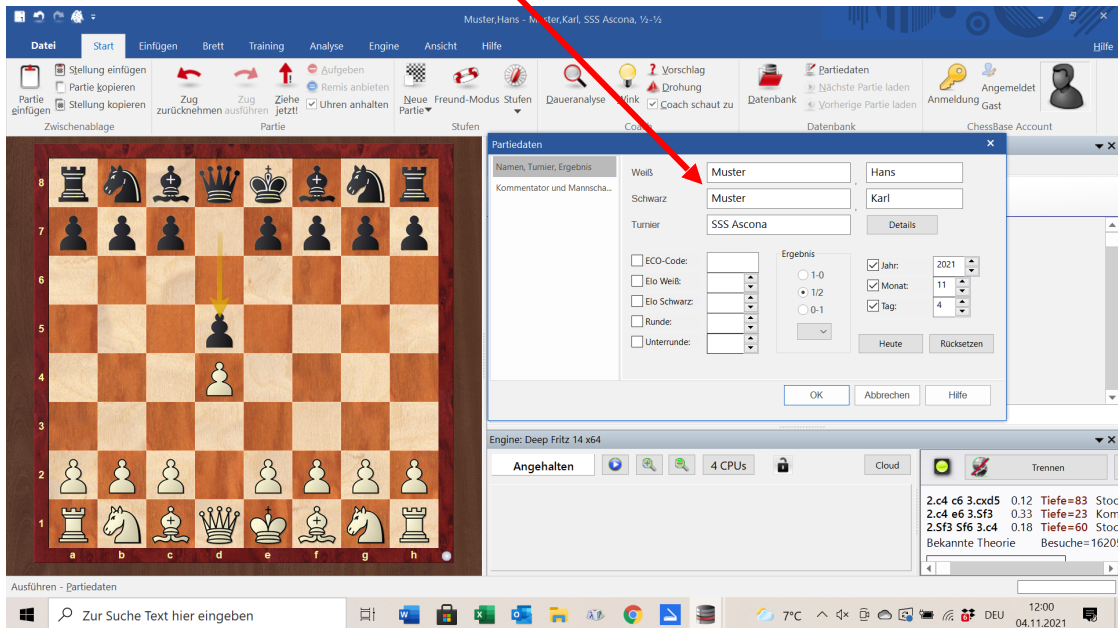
Muster,Hans - Muster,Karl, SSS Ascona, ½-½

Datei Start Einfügen Brett Training Analyse Engine Ansicht Hilfe Hilfe

Partie einfügen
Stellung einfügen
Partie kopieren
Stellung kopieren
Zwischenablage

Zug zurücknehmen
Zug ausführen
Ziehe jetzt!
Aufgeben
Remis anbieten
Uhren anhalten
Partie

Neue Partie
Freund-Modus
Stufen
Stufen

Daueranalyse
Wink
Vorschlag
Drohung
Coach schaut zu
Coach

Datenbank
Partiedaten
Nächste Partie laden
Vorherige Partie laden
Datenbank

Anmeldung
Angemeldet
Gast
ChessBase Account

Partiedaten

Namen, Turnier, Ergebnis
Kommentator und Mannscha...

Weiß Muster , Hans
Schwarz Muster , Karl
Turnier SSS Ascona Details

ECO-Code:
Elo Weiß:
Elo Schwarz:
Runde:
Unterrunde:

Ergebnis
1-0
1/2
0-1

Jahr: 2021
Monat: 11
Tag: 4

Heute Rücksetzen

OK Abbrechen Hilfe

8 7 6 5 4 3 2 1
a b c d e f g h

Engine: Deep Fritz 14 x64
Angehalten 4 CPUs Cloud
Trennen

2.c4 c6 3.cxd5 0.12 Tiefe=83 Stoc
2.c4 e6 3.Sf3 0.33 Tiefe=23 Kom
2.Sf3 Sf6 3.c4 0.18 Tiefe=60 Stoc
Bekannte Theorie Besuche=16205

Ausführen - Partiedaten

Zur Suche Text hier eingeben
7°C DEU 12:00 04.11.2021